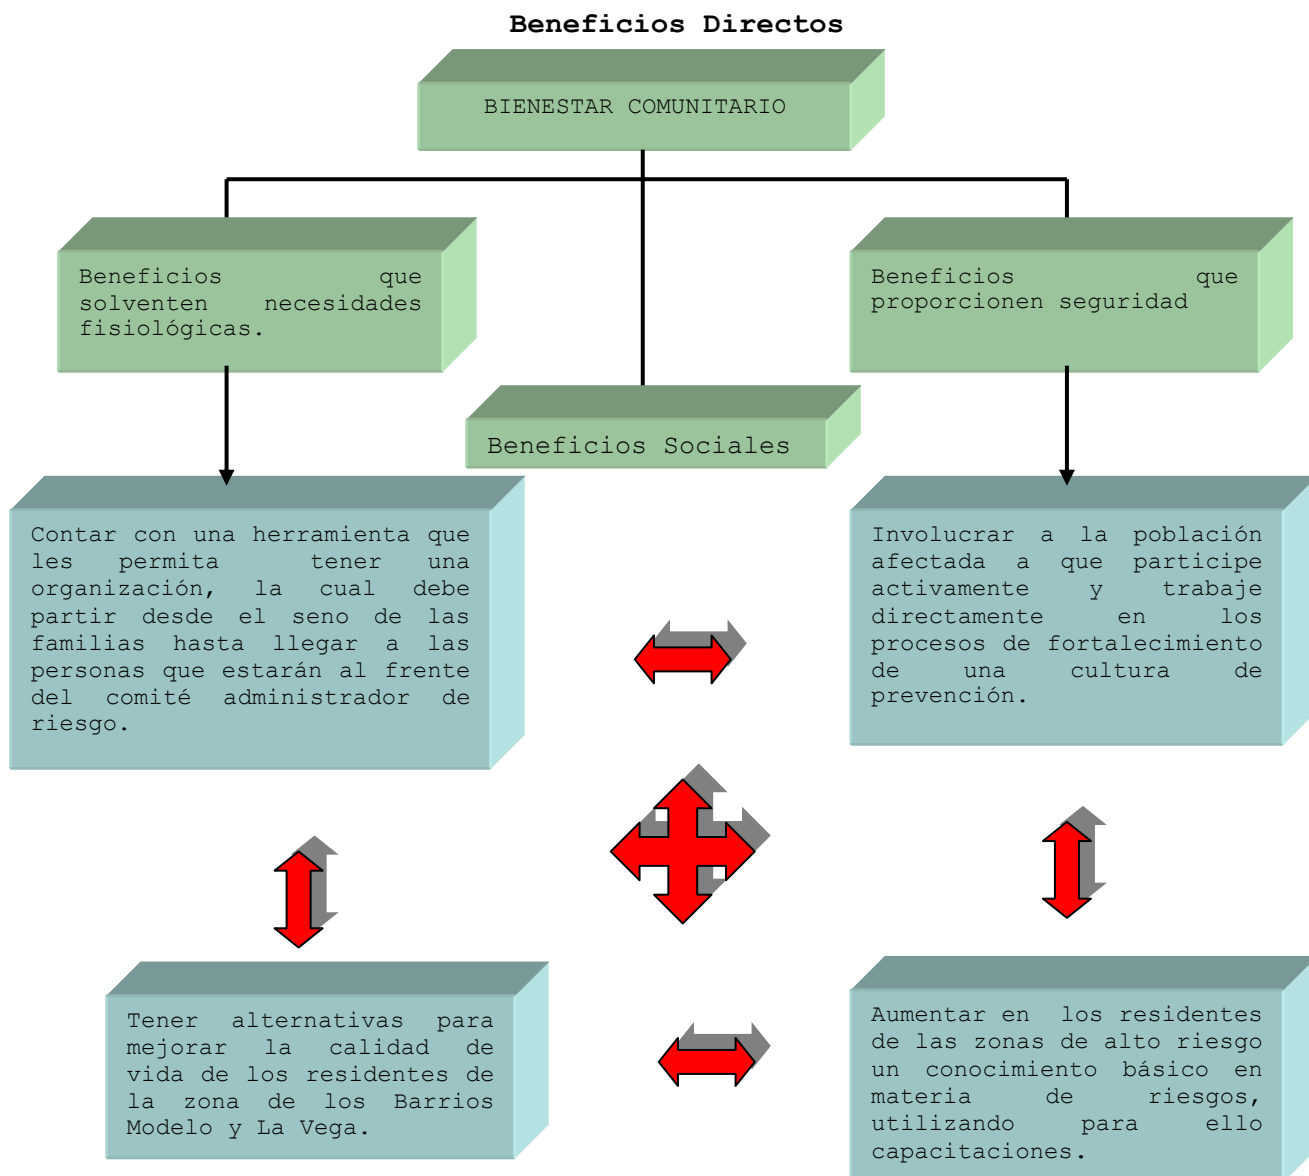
Beneficios Directos

BIENESTAR COMUNITARIO

Beneficios que solventen necesidades fisiológicas.

Beneficios que proporcionen seguridad

Beneficios Sociales

Contar con una herramienta que les permita tener una organización, la cual debe partir desde el seno de las familias hasta llegar a las personas que estarán al frente del comité administrador de riesgo.

Involucrar a la población afectada a que participe activamente y trabaje directamente en los procesos de fortalecimiento de una cultura de prevención.

Tener alternativas para mejorar la calidad de vida de los residentes de la zona de los Barrios Modelo y La Vega.

Aumentar en los residentes de las zonas de alto riesgo un conocimiento básico en materia de riesgos, utilizando para ello capacitaciones.